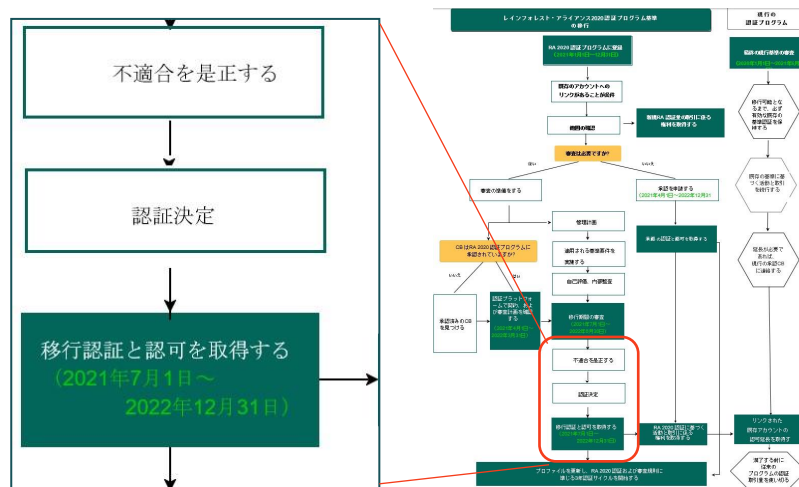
不適合を是正する

認証決定

移行認証と認可を取得する
（2021年7月1日～
2022年12月31日）

レインフォレスト・アライアンス2020認証プログラム基準の移行

従行の認証プログラム

RA 2020 認証プログラムに登録
（2021年4月1日～12月31日）

既存のアカウントへのリンクがあることが必須

範囲の確認

新規RA 認証及び取引に係る権利を取得する

審査は必要ですか？

はい

いいえ

審査の準備をする

承認を申請する
（2021年4月1日～2022年12月31日）

管理計画

CBはRA 2020 認証プログラムに承認されていますか？

適用される要求事項を実施する

承認の認証と取引を終了する

いいえ

はい

自己評価、内部監査

承認済みのCBを見つける

認証プラットフォームで契約、および審査計画を提出する
（2021年4月1日～2022年3月31日）

移行期間の審査
（2021年7月1日～2022年12月31日）

不適合を是正する

認証決定

移行認証と認可を取得する
（2021年7月1日～2022年12月31日）

RA 2020 認証に基づく取引と取引に係る権利を取得する

プロファイルを更新し、RA 2020 認証および審査規則に準じる3年認証サイクルを開始する

既存の移行基準での審査
（2021年1月1日～2021年6月30日）

移行可能となるまで、必ず有効な既存の審査認証を保持する

既存の基準に基づく承認と取引を続行する

延長が必要であれば、現行の承認CBに連絡する

リンクされた既存アカウントの認可延長を終了

満了する前に従来のプログラムの認証取引量を使い切る